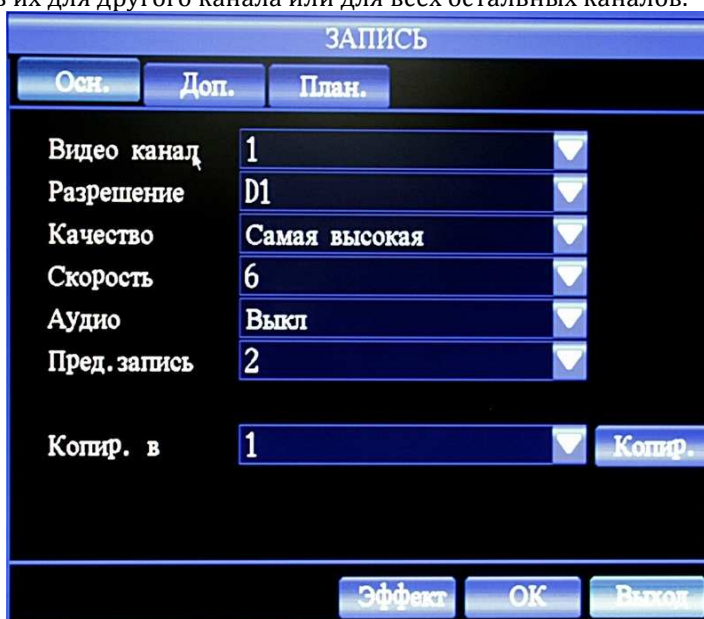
в их для другого канала или для всех остальных каналов.

ЗАПИСЬ

Осн. Доп. План.

Видео канал 1
Разрешение D1
Качество Самая высокая
Скорость 6
Аудио Выкл
Пред. запись 2

Копир. в 1 Копир.

Эффект OK Выход